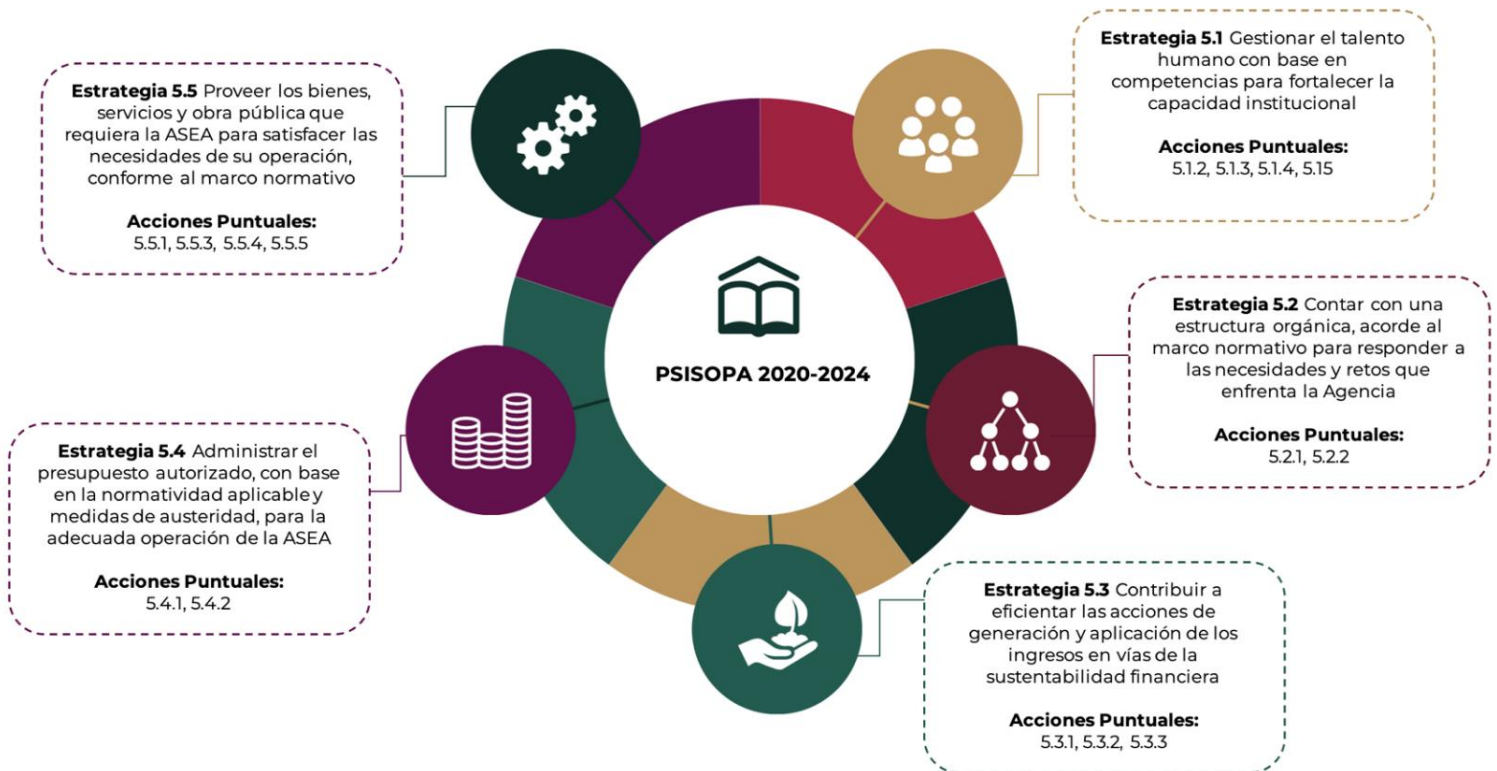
**Estrategia 5.5** Proveer los bienes, servicios y obra pública que requiera la ASEA para satisfacer las necesidades de su operación, conforme al marco normativo

**Acciones Puntuales:**
5.5.1, 5.5.3, 5.5.4, 5.5.5

**Estrategia 5.1** Gestionar el talento humano con base en competencias para fortalecer la capacidad institucional

**Acciones Puntuales:**
5.1.2, 5.1.3, 5.1.4, 5.15

PSISOPA 2020-2024

**Estrategia 5.2** Contar con una estructura orgánica, acorde al marco normativo para responder a las necesidades y retos que enfrenta la Agencia

**Acciones Puntuales:**
5.2.1, 5.2.2

**Estrategia 5.4** Administrar el presupuesto autorizado, con base en la normatividad aplicable y medidas de austeridad, para la adecuada operación de la ASEA

**Acciones Puntuales:**
5.4.1, 5.4.2

**Estrategia 5.3** Contribuir a eficientar las acciones de generación y aplicación de los ingresos en vías de la sustentabilidad financiera

**Acciones Puntuales:**
5.3.1, 5.3.2, 5.3.3